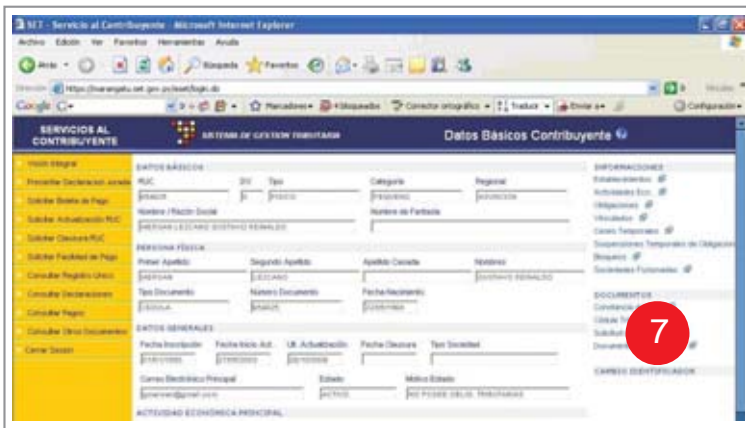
SET - Servicio al Contribuyente - Microsoft Internet Explorer

Archivo Edición Ver Favoritos Herramientas Ayuda

Atrás Búsqueda Favoritos

Dirección https://marangatu.set.gov.py/eset/login.do

Google Marcadores Bloqueados Corrector ortográfico Traducir Enviar a Configuración

SERVICIOS AL CONTRIBUYENTE

SISTEMA DE GESTIÓN TRIBUTARIA

Datos Básicos Contribuyente

Inicio Integral
Presentar Declaración Jurada
Solicitar Boleta de Pago
Solicitar Actualización RUC
Solicitar Clausura RUC
Solicitar Facilidad de Pago
Consultar Registro Único
Consultar Declaraciones
Consultar Pagos
Consultar Otros Documentos
Cerrar Sesión

DATOS BÁSICOS
RUC DV Tipo Categoría Regional
FISICO PEQUEÑO ASUNCION
Nombre / Razón Social Nombre de Fantasía
MERSAN LEZCANO GUSTAVO RENALDO

PERSONA FÍSICA
Primer Apellido Segundo Apellido Apellido Casada Nombres
MERSAN LEZCANO GUSTAVO RENALDO
Tipo Documento Número Documento Fecha Nacimiento
CEDULA

DATOS GENERALES
Fecha Inscripción Fecha Inicio Act. Ult. Actualización Fecha Clausura Tipo Sociedad
Correo Electrónico Principal Estado Motivo Estado
ACTIVO NO POSEE DEUD. TRIBUTARIAS

ACTIVIDAD ECONÓMICA PRINCIPAL

INFORMACIONES
Establecimientos
Actividades Eco.
Obligaciones
Vinculados
Cierres Temporales
Suspensiones Temporales de Obligaciones
Bloqueos
Sociedades Ficticias

DOCUMENTOS
Constancia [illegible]
Cédula Tr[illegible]
Solicitud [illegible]
Documento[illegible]

CORREO IDENTIFICADOR

7